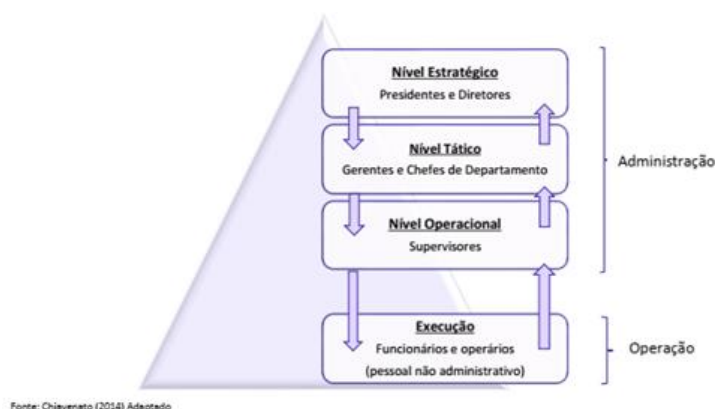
Nível Estratégico
Presidentes e Diretores

Nível Tático
Gerentes e Chefes de Departamento

Nível Operacional
Supervisores

Execução
Funcionários e operários
(pessoal não administrativo)

Administração

Operação

Fonte: Chiavenato (2014) Adaptado